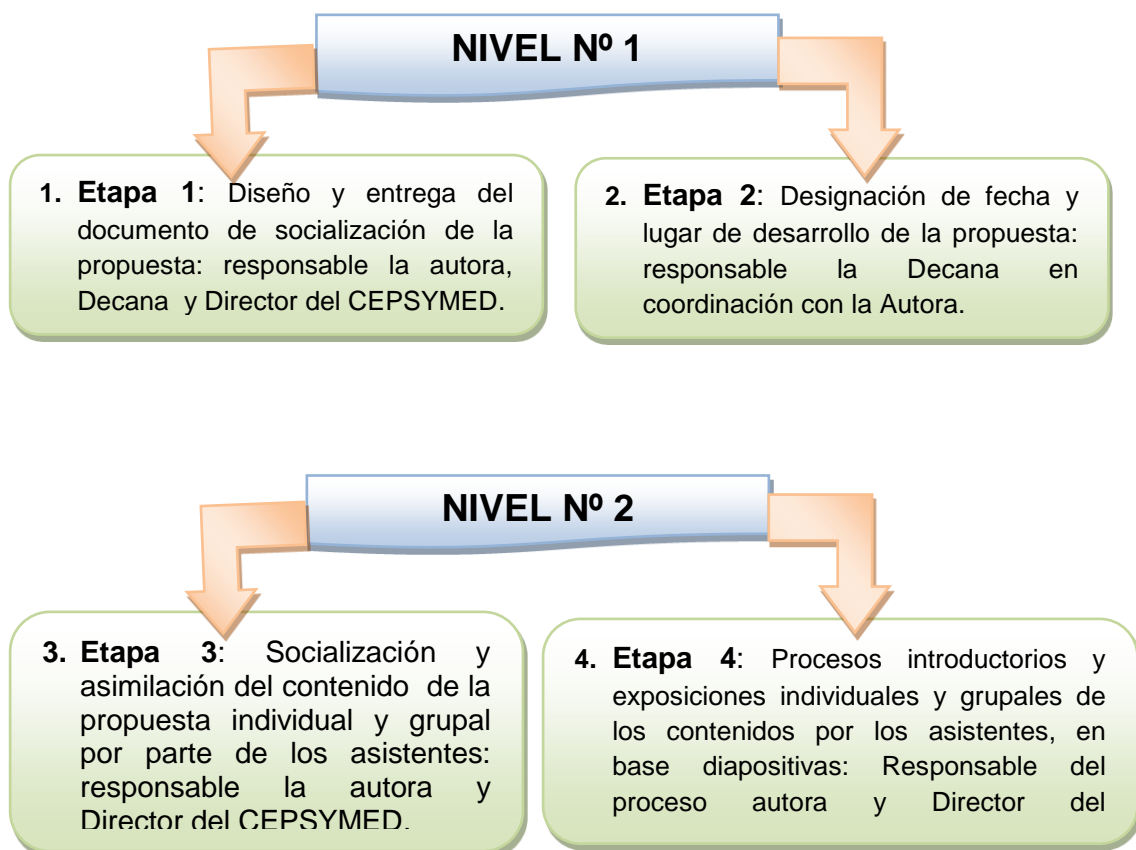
NIVEL Nº 1

1. **Etapa 1**: Diseño y entrega del documento de socialización de la propuesta: responsable la autora, Decana y Director del CEPSYMED.

2. **Etapa 2**: Designación de fecha y lugar de desarrollo de la propuesta: responsable la Decana en coordinación con la Autora.

NIVEL Nº 2

3. **Etapa 3**: Socialización y asimilación del contenido de la propuesta individual y grupal por parte de los asistentes: responsable la autora y Director del CEPSYMED.

4. **Etapa 4**: Procesos introductorios y exposiciones individuales y grupales de los contenidos por los asistentes, en base diapositivas: Responsable del proceso autora y Director del